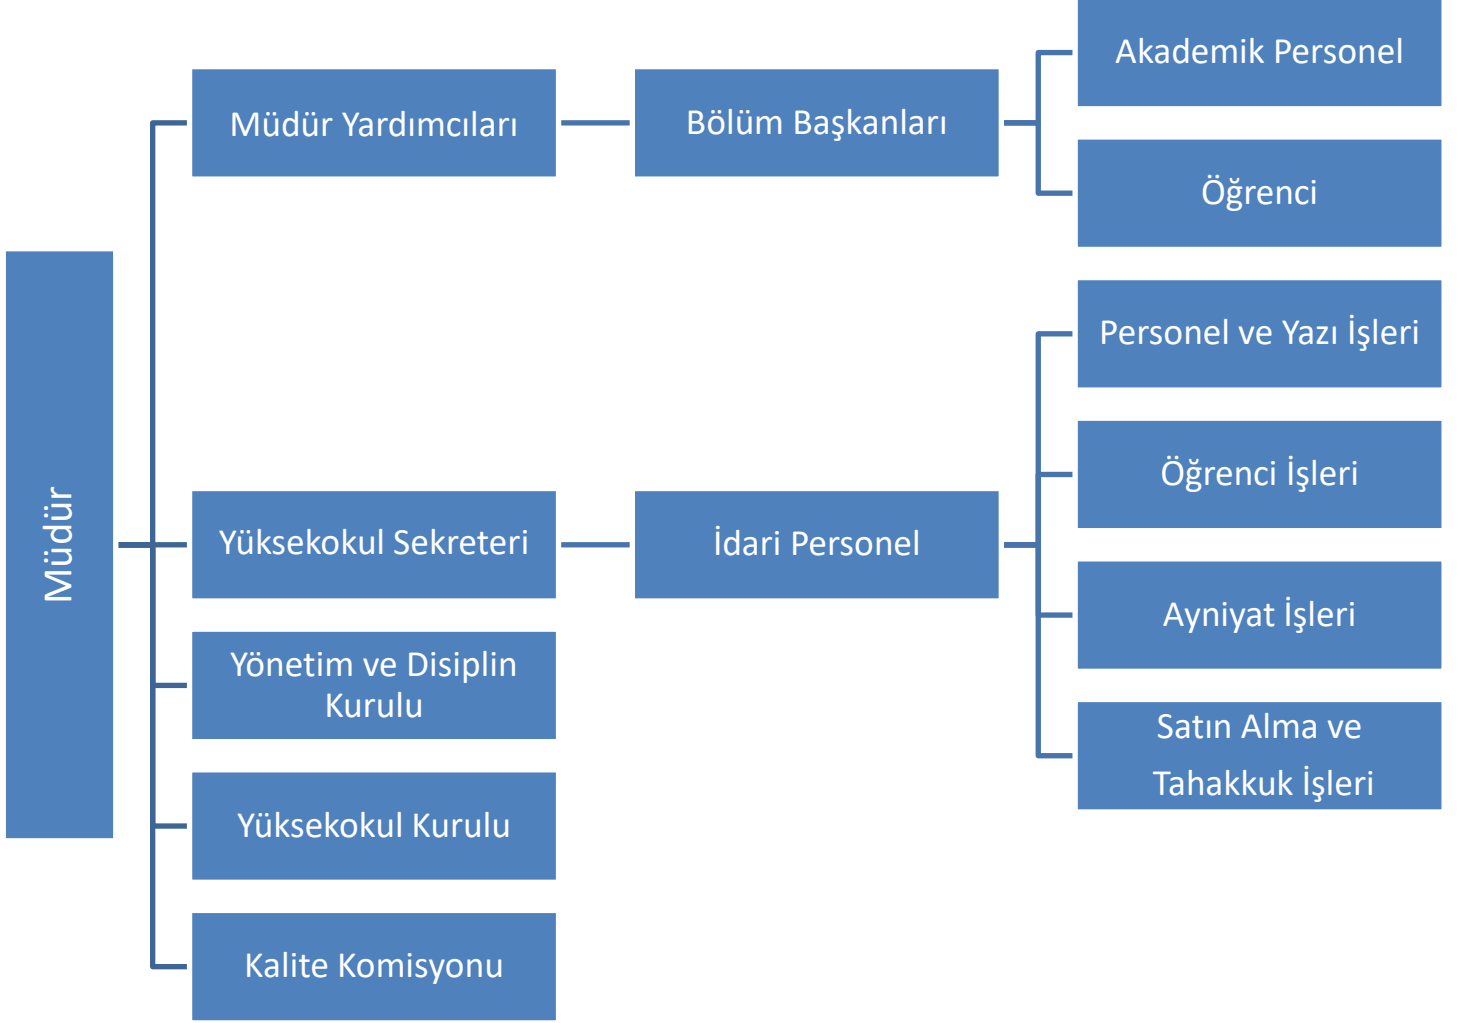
Müdür

Müdür Yardımcıları

Bölüm Başkanları

Akademik Personel

Öğrenci

Yüksekokul Sekreteri

İdari Personel

Personel ve Yazı İşleri

Öğrenci İşleri

Ayniyat İşleri

Satın Alma ve Tahakkuk İşleri

Yönetim ve Disiplin Kurulu

Yüksekokul Kurulu

Kalite Komisyonu